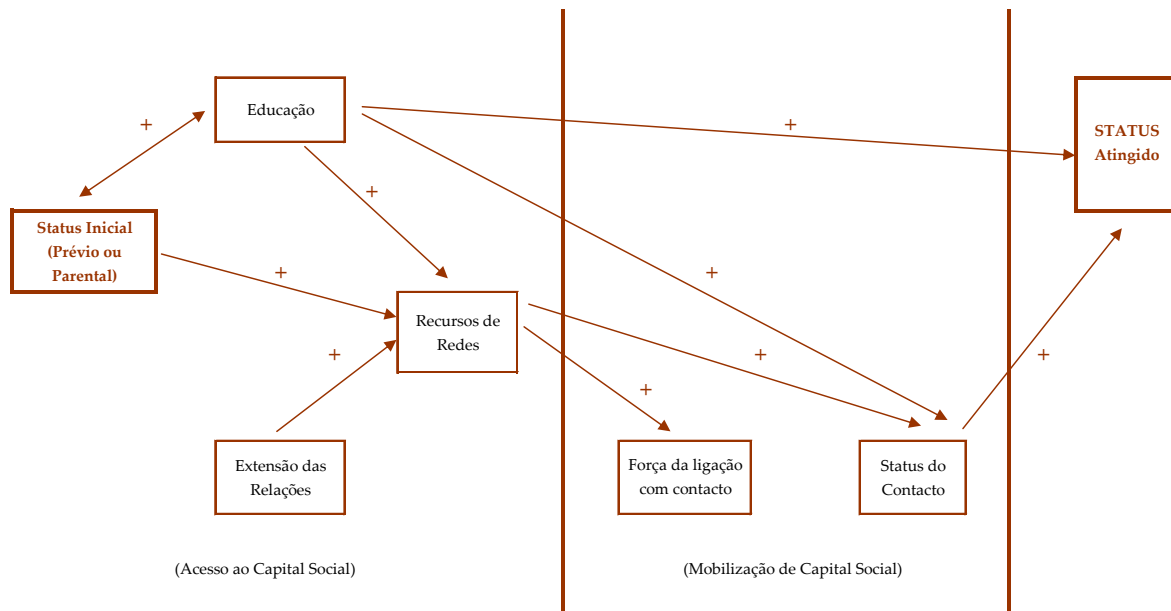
Educação

+

+

STATUS Atingido

Status Inicial (Prévio ou Parental)

+

+

+

Recursos de Redes

+

+

+

+

Extensão das Relações

Força da ligação com contacto

Status do Contacto

(Acesso ao Capital Social)

(Mobilização de Capital Social)